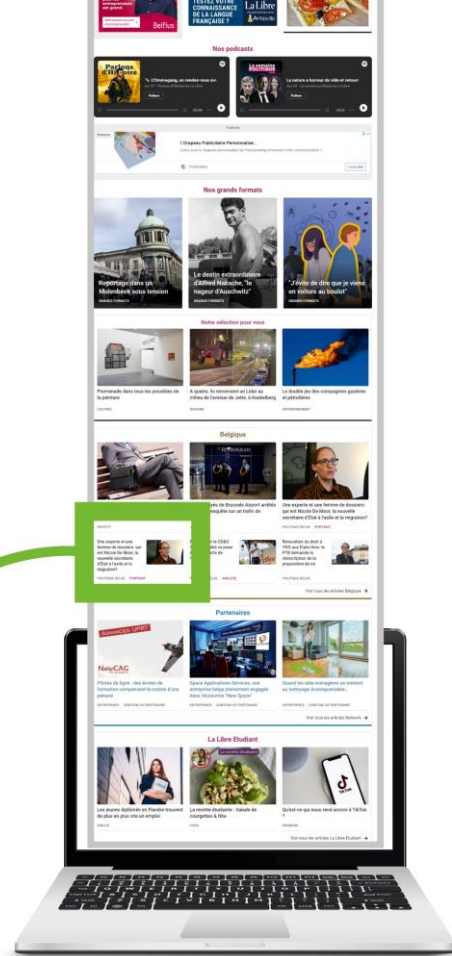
Belfius

TESTEZ VOTRE CONNAISSANCE DE LA LANGUE FRANÇAISE ?

La Libre

Nos podcasts

Parlons d'Histoire

L'Ommegang, un rendez-vous en

Follow

La nature a horreur du vide et raison

Follow

Nos grands formats

Reportage dans un Molenbeek sous tension

GRANDS FORMATS

Le destin extraordinaire d'Alfred Nakache, "le nageur d'Auschwitz"

GRANDS FORMATS

"J'évite de dire que je viens en voiture au boulot"

GRANDS FORMATS

Notre sélection pour vous

Promenade dans tous les possibles de la peinture

A quatre, ils réinventent un Lidar au milieu de l'avenue de Jette, à Koekelberg

Le double jeu des compagnies gazières et pétrolières

Belgique

Une experte et une femme de dossiers: qui est Nicole De Moor, la nouvelle secrétaire d'Etat à l'asile et la migration?

PORTRAIT

Une experte et une femme de dossiers: qui est Nicole De Moor, la nouvelle secrétaire d'Etat à l'asile et la migration?

POLITIQUE BELGE PORTRAIT

Voir tous les articles Belgique

Partenaires

NewCAG

Pilotes de ligne : des écoles de formation compensent la crainte d'une pénurie

Space Applications Services, une entreprise belge pleinement engagée dans l'économie "New Space"

Quand les aide-ménagères se mettent au nettoyage écoresponsable...

Voir tous les articles Network

La Libre Etudiant

Les jeunes diplômés en Flandre trouvent de plus en plus vite un emploi

La recette étudiante : Salade de courgettes & feta

Qu'est-ce qui nous rend accros à TikTok ?

Voir tous les articles La Libre Etudiant